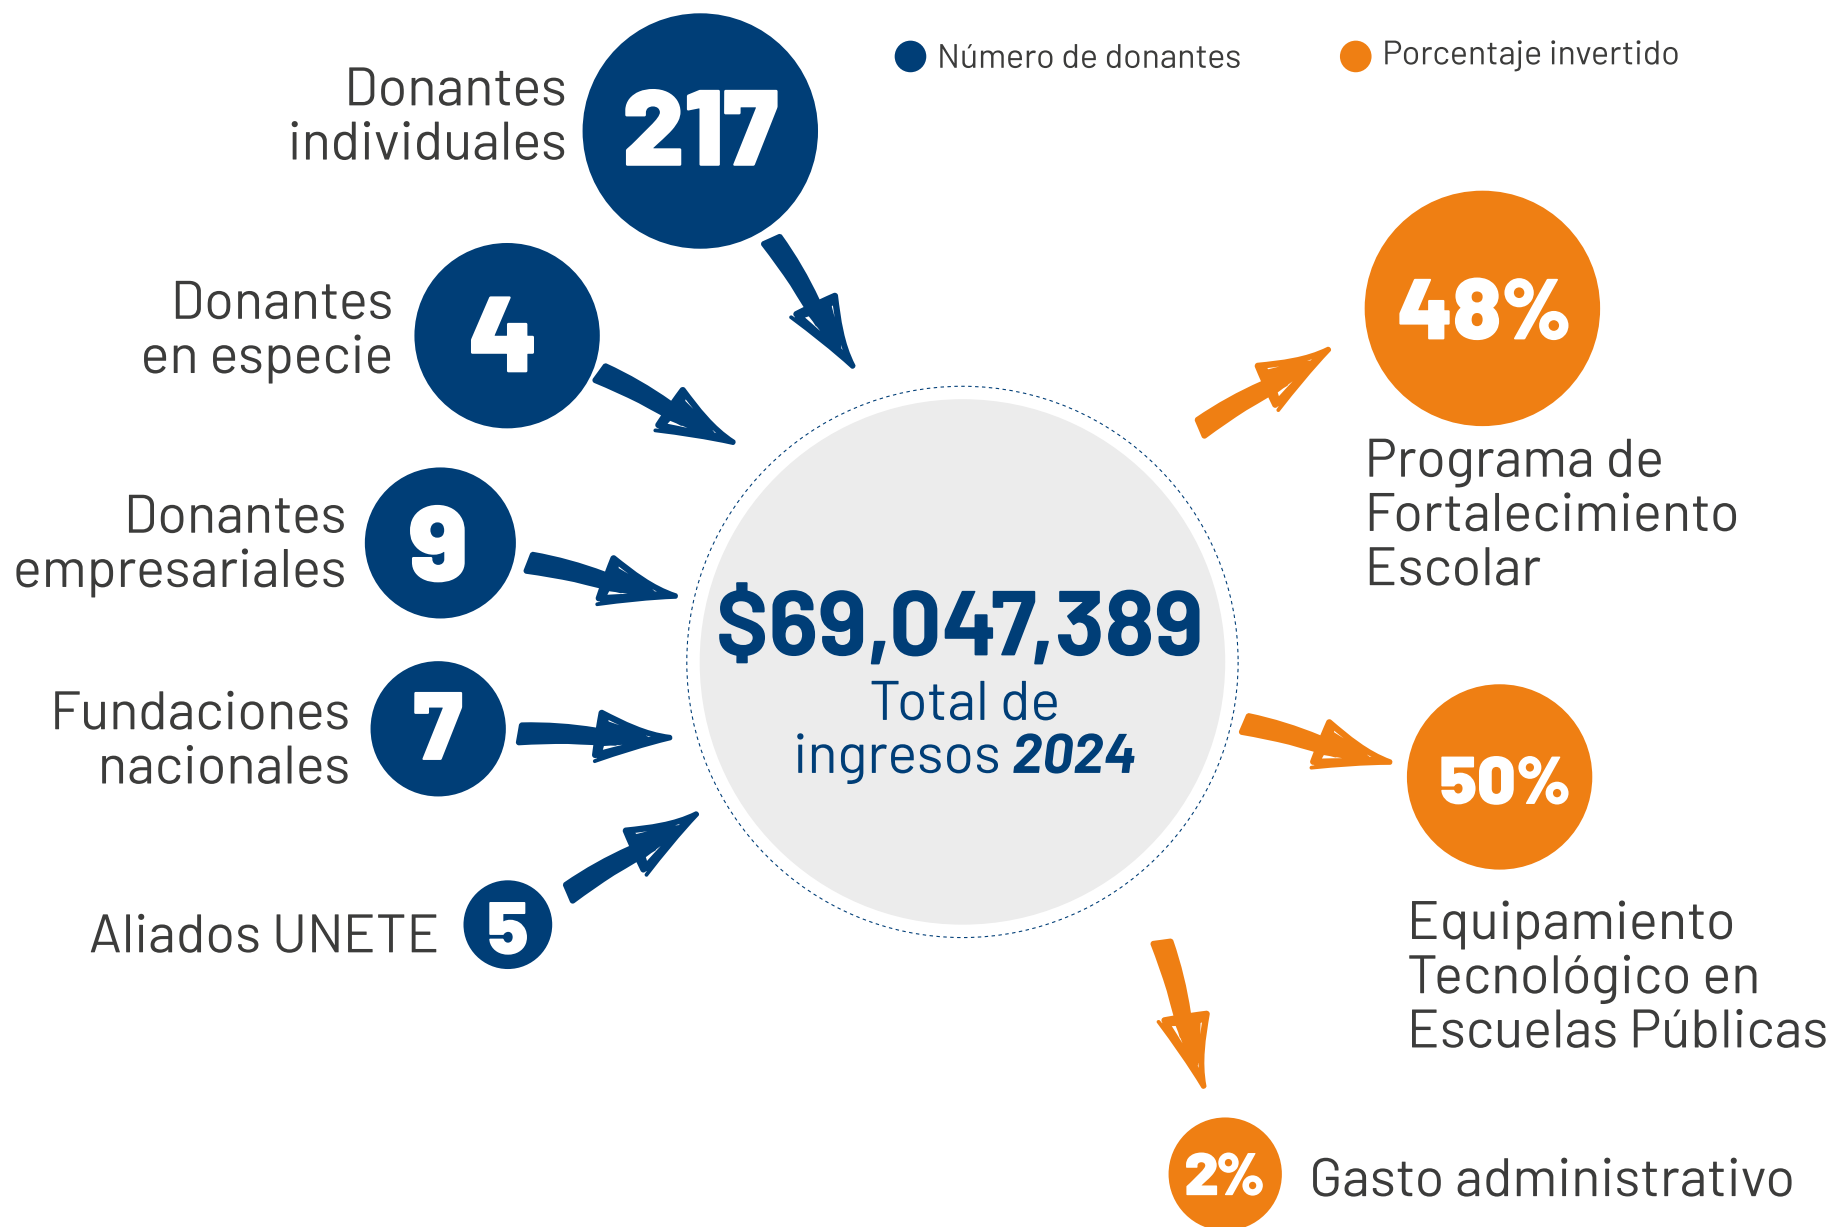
Número de donantes
Porcentaje invertido

Donantes individuales 217

Donantes en especie 4

Donantes empresariales 9

Fundaciones nacionales 7

Aliados UNETE 5

$69,047,389
Total de ingresos 2024

48%
Programa de Fortalecimiento Escolar

50%
Equipamiento Tecnológico en Escuelas Públicas

2% Gasto administrativo